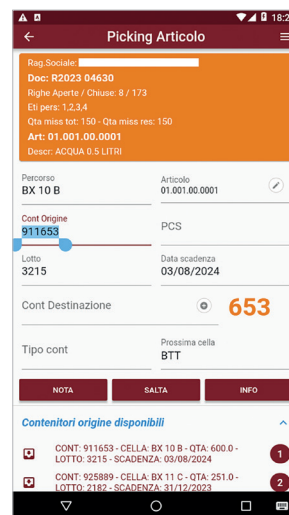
18:2

Picking Articolo

Rag.Sociale:
Doc: R2023 04630
Righe Aperte / Chiuse: 8 / 173
Eti pers: 1,2,3,4
Qta miss tot: 150 - Qta miss res: 150
Art: 01.001.00.0001
Descr: ACQUA 0.5 LITRI

Percorso
BX 10 B

Articolo
01.001.00.0001

Cont Origine
911653

PCS

Lotto
3215

Data scadenza
03/08/2024

Cont Destinazione

653

Tipo cont

Prossima cella
BTT

NOTA

SALTA

INFO

Contenitori origine disponibili

CONT: 911653 - CELLA: BX 10 B - QTA: 600.0 - LOTTO: 3215 - SCADENZA: 03/08/2024

1

CONT: 925889 - CELLA: BX 11 C - QTA: 251.0 - LOTTO: 2182 - SCADENZA: 31/12/2023

2